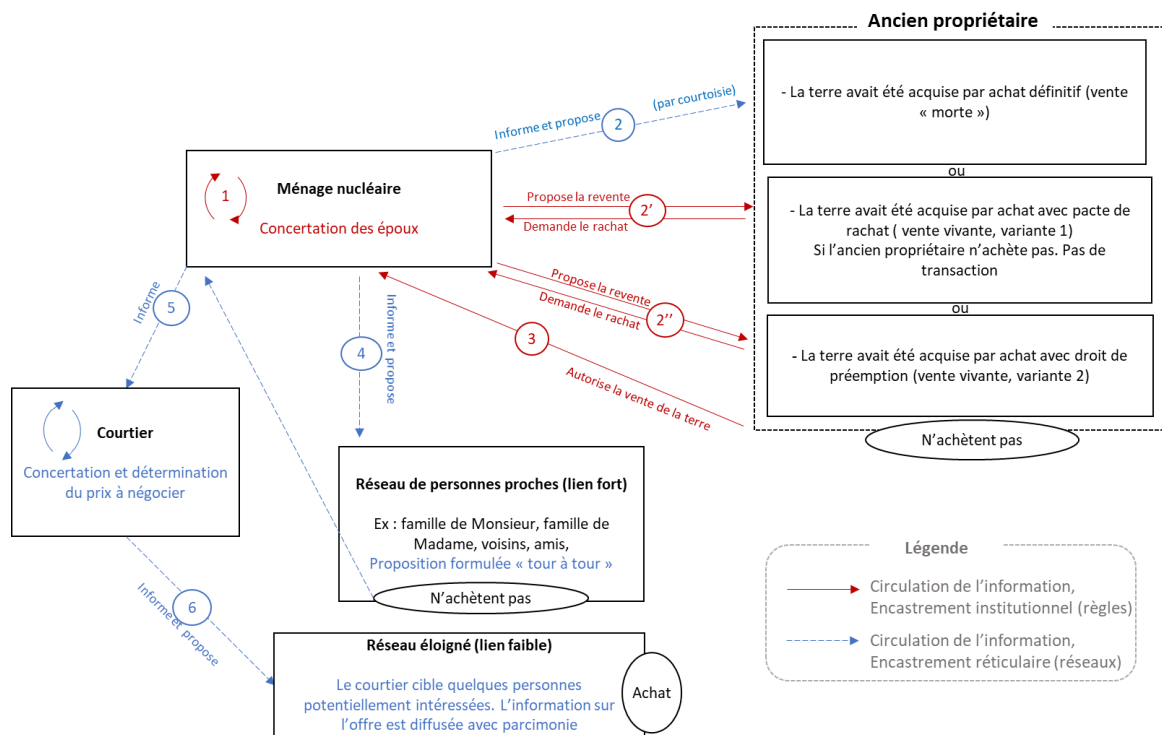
Ancien propriétaire

- La terre avait été acquise par achat définitif (vente « morte »)

ou

- La terre avait été acquise par achat avec pacte de rachat ( vente vivante, variante 1)
Si l'ancien propriétaire n'achète pas. Pas de transaction

ou

- La terre avait été acquise par achat avec droit de préemption (vente vivante, variante 2)

N'achètent pas

Informe et propose 2 (par courtoisie)

1 Ménage nucléaire

Concertation des époux

Propose la revente 2' Demande le rachat

Propose la revente Demande le rachat 2''

3 Autorise la vente de la terre

Informe 5

4 Informe et propose

Courtier

Concertation et détermination du prix à négocier

Réseau de personnes proches (lien fort)

Ex : famille de Monsieur, famille de Madame, voisins, amis,
Proposition formulée « tour à tour »

N'achètent pas

6 Informe et propose

Réseau éloigné (lien faible)

Le courtier cible quelques personnes potentiellement intéressées. L'information sur l'offre est diffusée avec parcimonie

Achat

Légende

Circulation de l'information, Encastrement institutionnel (règles)

Circulation de l'information, Encastrement réticulaire (réseaux)